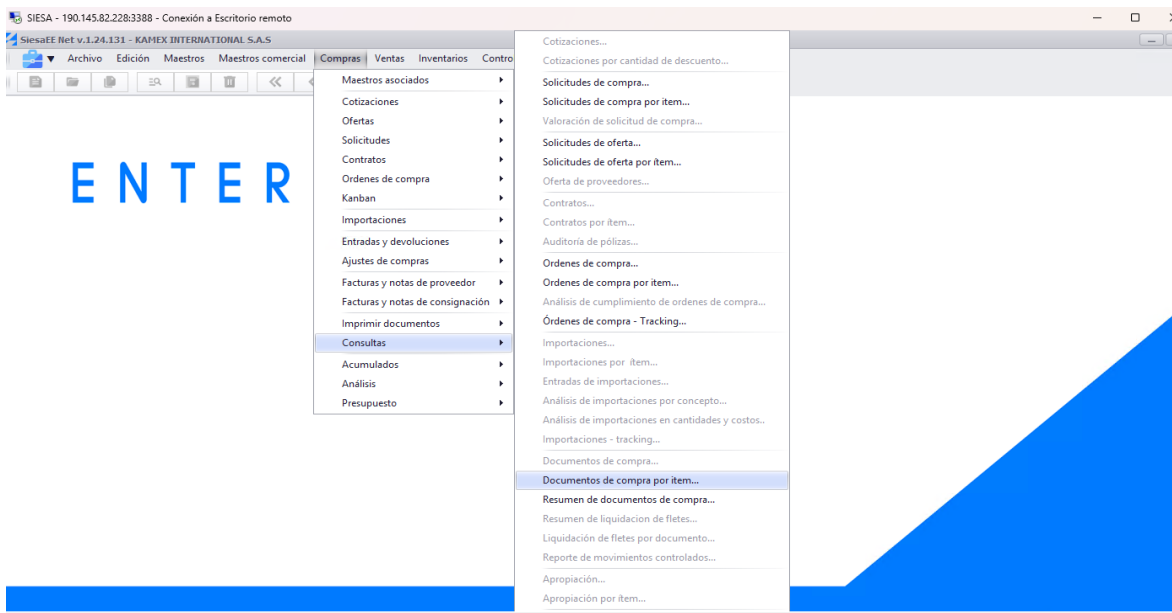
SIESA - 190.145.82.228:3388 - Conexión a Escritorio remoto

SiesaEE Net v.1.24.131 - KAMEX INTERNATIONAL S.A.S

Archivo Edición Maestros Maestros comercial Compras Ventas Inventarios Contro

ENTER

Maestros asociados
Cotizaciones
Ofertas
Solicitudes
Contratos
Ordenes de compra
Kanban
Importaciones
Entradas y devoluciones
Ajustes de compras
Facturas y notas de proveedor
Facturas y notas de consignación
Imprimir documentos
Consultas
Acumulados
Análisis
Presupuesto

Cotizaciones...
Cotizaciones por cantidad de descuento...
Solicitudes de compra...
Solicitudes de compra por item...
Valoración de solicitud de compra...
Solicitudes de oferta...
Solicitudes de oferta por ítem...
Oferta de proveedores...
Contratos...
Contratos por ítem...
Auditoría de pólizas...
Ordenes de compra...
Ordenes de compra por item...
Análisis de cumplimiento de ordenes de compra...
Órdenes de compra - Tracking...
Importaciones...
Importaciones por ítem...
Entradas de importaciones...
Análisis de importaciones por concepto...
Análisis de importaciones en cantidades y costos..
Importaciones - tracking...
Documentos de compra...
Documentos de compra por item...
Resumen de documentos de compra...
Resumen de liquidacion de fletes...
Liquidación de fletes por documento...
Reporte de movimientos controlados...
Apropiación...
Apropiación por item...